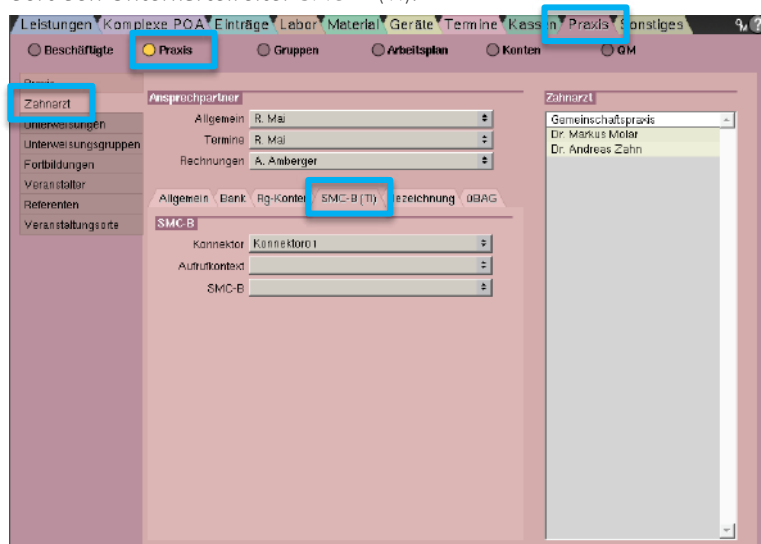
Leistungen Komplexe POA Einträge Labor Material Geräte Termine Kass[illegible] Praxis Sonstiges

Beschäftigte Praxis Gruppen Arbeitsplan Konten QM

Praxis
Zahnarzt
Unterweisungen
Unterweisungsgruppen
Fortbildungen
Veranstalter
Referenten
Veranstaltungsorte

Ansprechpartner
Allgemein R. Mai
Termine R. Mai
Rechnungen A. Amberger

Allgemein Bank Rg-Konten SMC-B (TI) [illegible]ezeichnung 0BAG

SMC-B
Konnektor Konnektor01
Aufrufkontext
SMC-B

Zahnarzt
Gemeinschaftspraxis
Dr. Markus Molar
Dr. Andreas Zahn